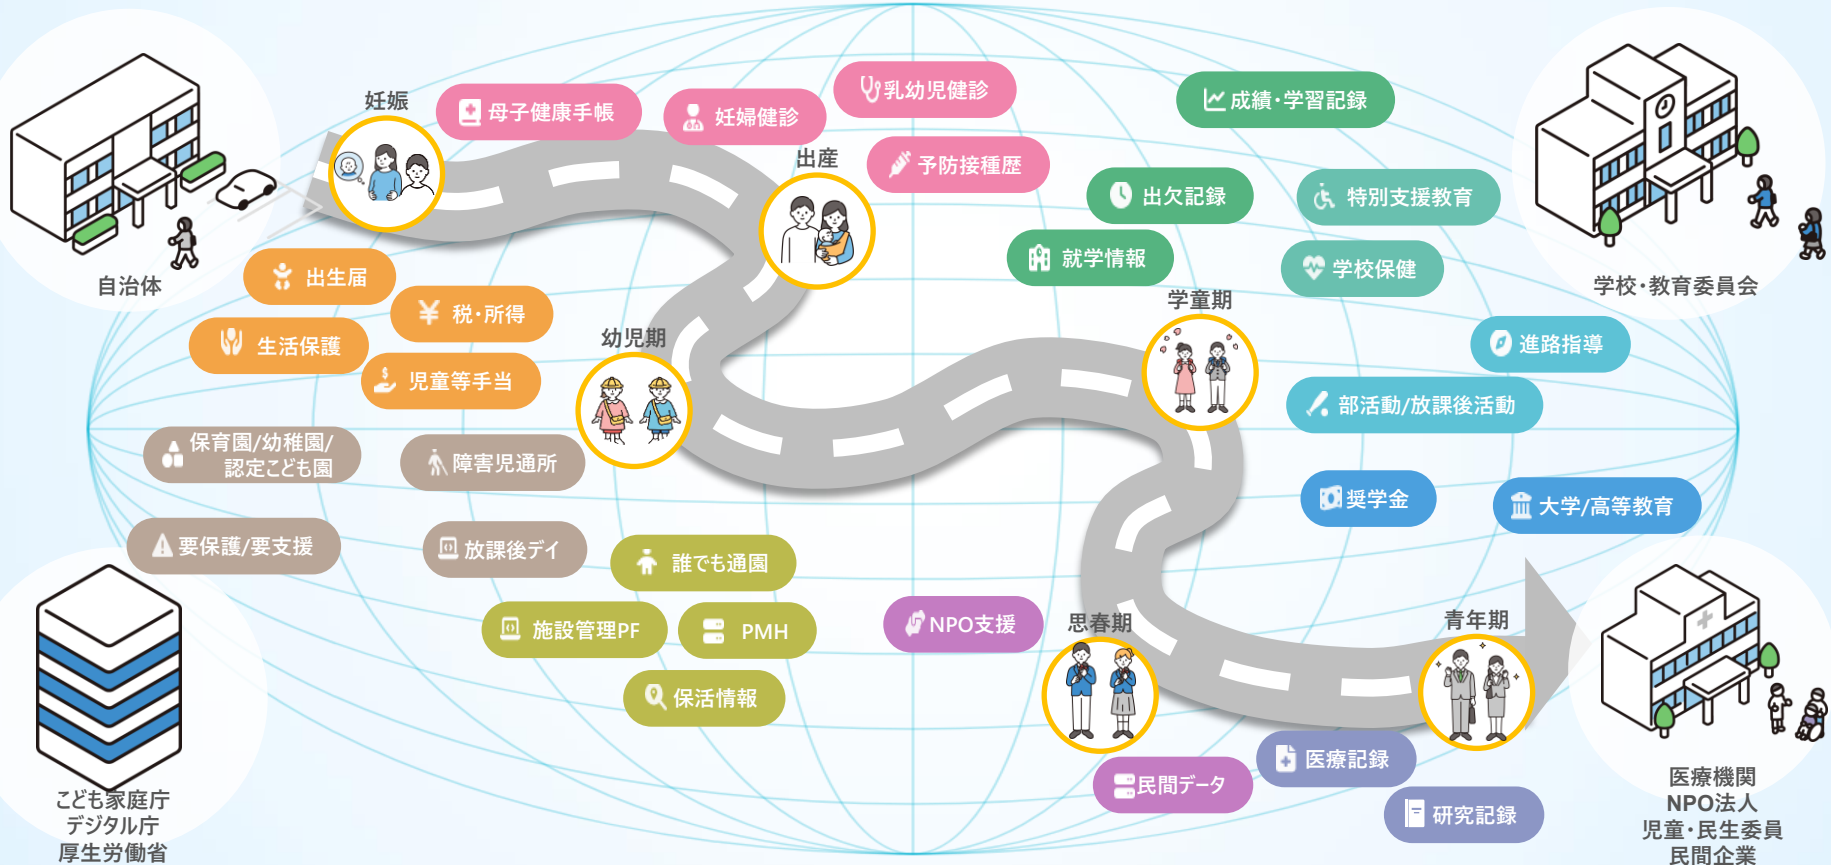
自治体

妊娠

母子健康手帳

妊婦健診

乳幼児健診

出産

予防接種歴

成績・学習記録

出欠記録

特別支援教育

就学情報

学校保健

学校・教育委員会

出生届

税・所得

生活保護

児童等手当

幼児期

学童期

進路指導

部活動/放課後活動

保育園/幼稚園/認定こども園

障害児通所

奨学金

大学/高等教育

要保護/要支援

放課後デイ

誰でも通園

施設管理PF

PMH

NPO支援

思春期

青年期

保活情報

医療記録

民間データ

研究記録

こども家庭庁
デジタル庁
厚生労働省

医療機関
NPO法人
児童・民生委員
民間企業